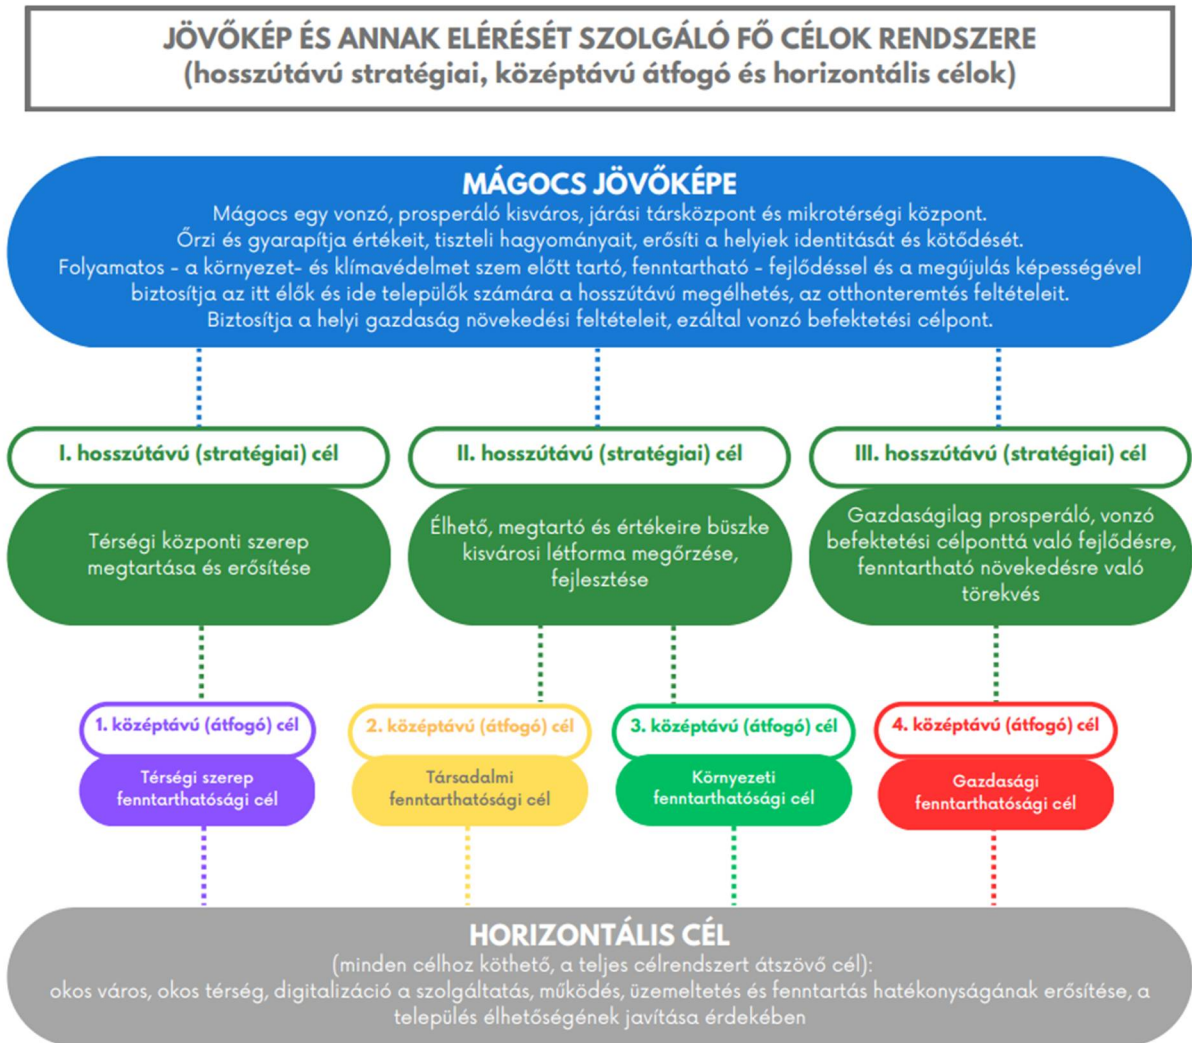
JÖVŐKÉP ÉS ANNAK ELÉRÉSÉT SZOLGÁLÓ FŐ CÉLOK RENDSZERE
(hosszútávú stratégiai, középtávú átfogó és horizontális célok)

MÁGOCS JÖVŐKÉPE
Mágocs egy vonzó, prosperáló kisváros, járási társközpont és mikrotérségi központ.
Őrzi és gyarapítja értékeit, tiszteli hagyományait, erősíti a helyiek identitását és kötődését.
Folyamatos - a környezet- és klímavédelmet szem előtt tartó, fenntartható - fejlődéssel és a megújulás képességével biztosítja az itt élők és ide települők számára a hosszútávú megélhetés, az otthonteremtés feltételeit.
Biztosítja a helyi gazdaság növekedési feltételeit, ezáltal vonzó befektetési célpont.

I. hosszútávú (stratégiai) cél

Térségi központi szerep megtartása és erősítése

II. hosszútávú (stratégiai) cél

Élhető, megtartó és értékeire büszke kisvárosi létforma megőrzése, fejlesztése

III. hosszútávú (stratégiai) cél

Gazdaságilag prosperáló, vonzó befektetési célponttá való fejlődésre, fenntartható növekedésre való törekvés

1. középtávú (átfogó) cél

Térségi szerep fenntarthatósági cél

2. középtávú (átfogó) cél

Társadalmi fenntarthatósági cél

3. középtávú (átfogó) cél

Környezeti fenntarthatósági cél

4. középtávú (átfogó) cél

Gazdasági fenntarthatósági cél

HORIZONTÁLIS CÉL
(minden célhoz köthető, a teljes célrendszert átszövő cél):
okos város, okos térség, digitalizáció a szolgáltatás, működés, üzemeltetés és fenntartás hatékonyságának erősítése, a település élhetőségének javítása érdekében